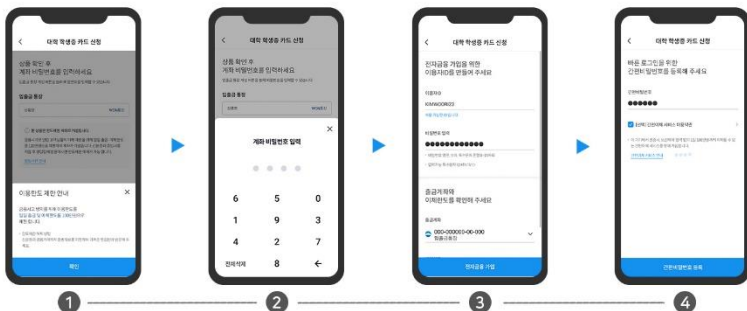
<
대학 학생증 카드 신청
상품 확인 후
계좌 비밀번호를 입력하세요
입출금 통장
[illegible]
이체한도 제한 안내
×
확인

<
대학 학생증 카드 신청
상품 확인 후
계좌 비밀번호를 입력하세요
입출금 통장
×
계좌 비밀번호 입력
6 5 0
1 9 3
4 2 7
전체삭제 8 ←

<
대학 학생증 카드 신청
전자금융 가입을 위한
이용자ID를 만들어 주세요
이용자ID
KIMWOORI23
비밀번호 입력
●●●●●●●●●●●●
출금계좌에
이체한도를 확인해 주세요
출금계좌
000-000000-00-000
전자금융 가입

<
대학 학생증 카드 신청
빠른 로그인을 위한
간편비밀번호를 등록해 주세요
간편비밀번호
●●●●●●
간편비밀번호 등록

1
2
3
4